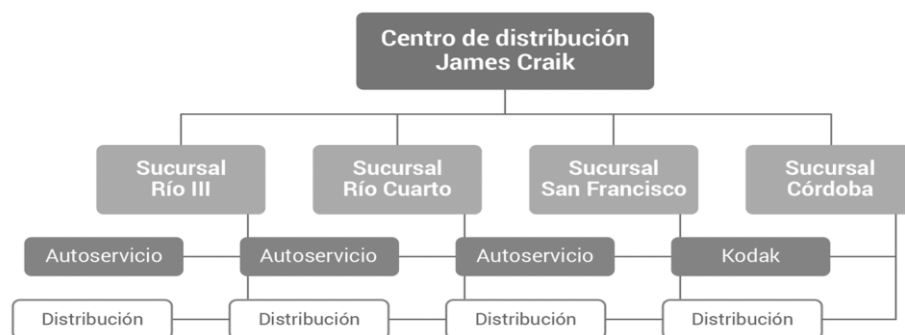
Centro de distribución
James Craik

Sucursal
Río III

Sucursal
Río Cuarto

Sucursal
San Francisco

Sucursal
Córdoba

Autoservicio

Autoservicio

Autoservicio

Kodak

Distribución

Distribución

Distribución

Distribución